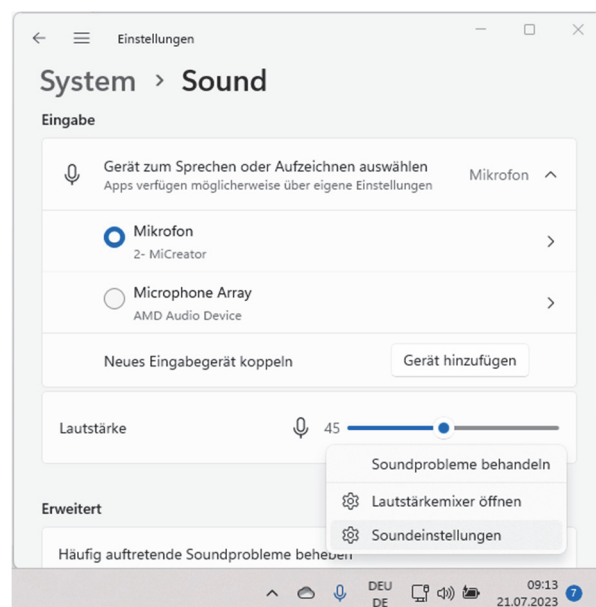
Einstellungen

System › Sound

Eingabe

Gerät zum Sprechen oder Aufzeichnen auswählen
Apps verfügen möglicherweise über eigene Einstellungen

Mikrofon

Mikrofon
2- MiCreator

Microphone Array
AMD Audio Device

Neues Eingabegerät koppeln

Gerät hinzufügen

Lautstärke

45

Soundprobleme behandeln

Lautstärkemixer öffnen

Soundeinstellungen

Erweitert

Häufig auftretende Soundprobleme beheben

DEU
DE

09:13
21.07.2023

7